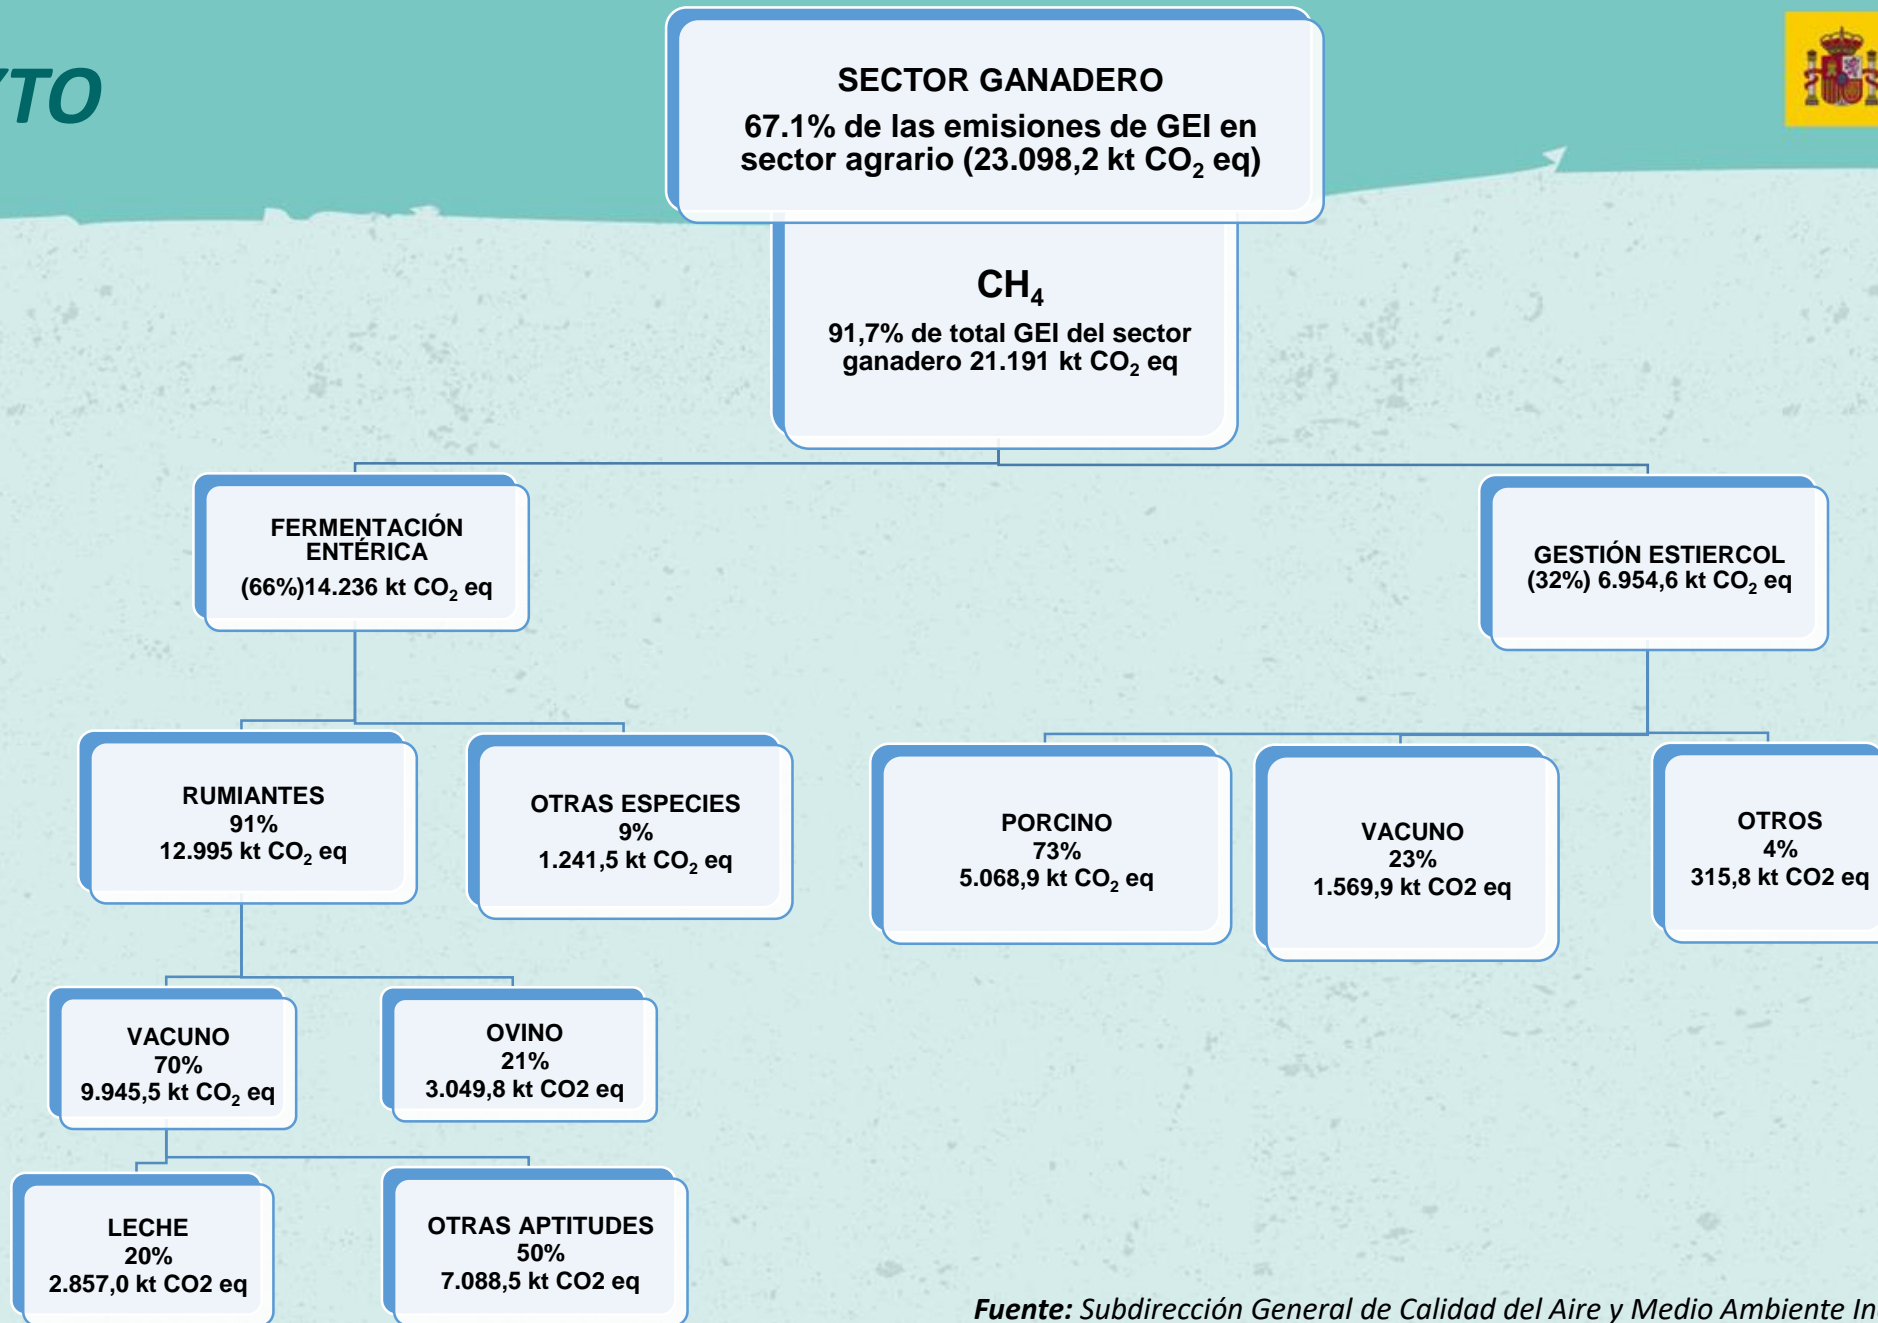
TO

SECTOR GANADERO

67.1% de las emisiones de GEI en sector agrario (23.098,2 kt $CO_2$ eq)

$CH_4$

91,7% de total GEI del sector ganadero 21.191 kt $CO_2$ eq

FERMENTACIÓN ENTÉRICA

(66%)14.236 kt $CO_2$ eq

GESTIÓN ESTIERCOL
(32%) 6.954,6 kt $CO_2$ eq

RUMIANTES
91%
12.995 kt $CO_2$ eq

OTRAS ESPECIES
9%
1.241,5 kt $CO_2$ eq

PORCINO
73%
5.068,9 kt $CO_2$ eq

VACUNO
23%
1.569,9 kt CO2 eq

OTROS
4%
315,8 kt CO2 eq

VACUNO
70%
9.945,5 kt $CO_2$ eq

OVINO
21%
3.049,8 kt CO2 eq

LECHE
20%
2.857,0 kt CO2 eq

OTRAS APTITUDES
50%
7.088,5 kt CO2 eq

Fuente: Subdirección General de Calidad del Aire y Medio Ambiente In